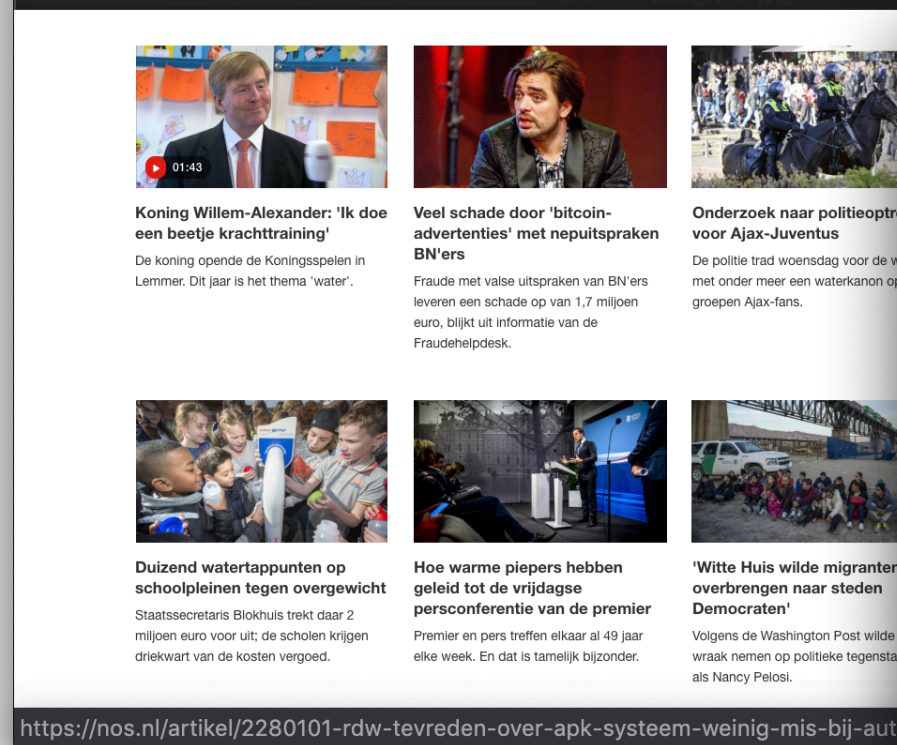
01:43

Koning Willem-Alexander: 'Ik doe een beetje krachttraining'

De koning opende de Koningsspelen in Lemmer. Dit jaar is het thema 'water'.

Veel schade door 'bitcoin-advertenties' met nepuitspraken BN'ers

Fraude met valse uitspraken van BN'ers leveren een schade op van 1,7 miljoen euro, blijkt uit informatie van de Fraudehelpdesk.

Onderzoek naar politieoptr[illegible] voor Ajax-Juventus

De politie trad woensdag voor de w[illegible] met onder meer een waterkanon op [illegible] groepen Ajax-fans.

Duizend watertappunten op schoolpleinen tegen overgewicht

Staatssecretaris Blokhuis trekt daar 2 miljoen euro voor uit; de scholen krijgen driekwart van de kosten vergoed.

Hoe warme piepers hebben geleid tot de vrijdagse persconferentie van de premier

Premier en pers treffen elkaar al 49 jaar elke week. En dat is tamelijk bijzonder.

'Witte Huis wilde migranten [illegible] overbrengen naar steden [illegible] Democraten'

Volgens de Washington Post wilde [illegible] wraak nemen op politieke tegensta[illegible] als Nancy Pelosi.

https://nos.nl/artikel/2280101-rdw-tevreden-over-apk-systeem-weinig-mis-bij-aut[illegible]